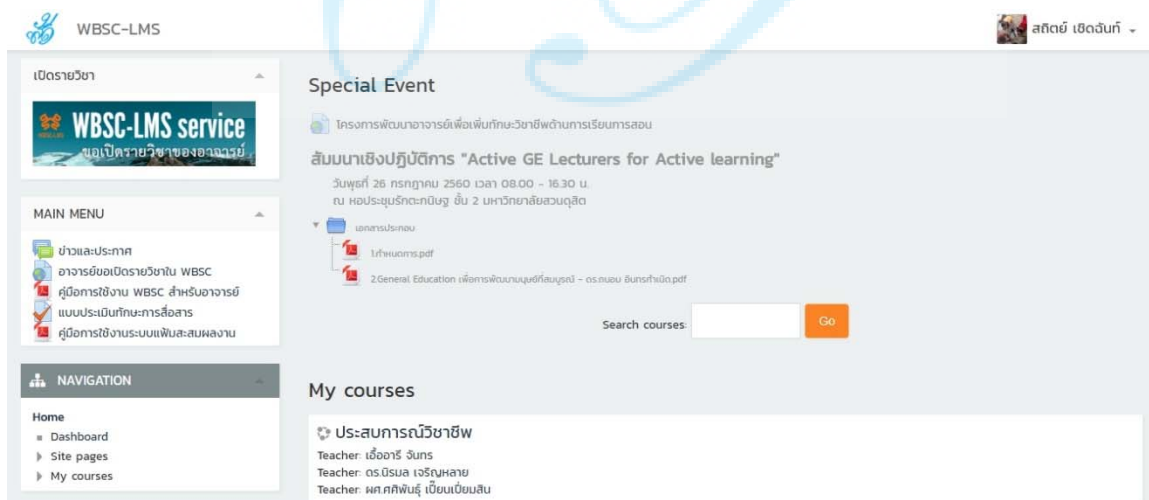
WBSC-LMS

สถิตย์ เชิดฉันท์

เปิดรายวิชา

WBSC-LMS service
ขอเปิดรายวิชาของอาจารย์

MAIN MENU

ข่าวและประกาศ
อาจารย์ขอเปิดรายวิชาใน WBSC
คู่มือการใช้งาน WBSC สำหรับอาจารย์
แบบประเมินทักษะการสื่อสาร
คู่มือการใช้งานระบบแฟ้มสะสมผลงาน

NAVIGATION

Home
Dashboard
Site pages
My courses

Special Event

โครงการพัฒนาอาจารย์เพื่อเพิ่มทักษะวิชาชีพด้านการเรียนการสอน

สัมมนาเชิงปฏิบัติการ "Active GE Lecturers for Active learning"

วันพุธที่ 26 กรกฎาคม 2560 เวลา 08.00 - 16.30 น.
ณ หอประชุมรักตะกนิษฐ ชั้น 2 มหาวิทยาลัยสวนดุสิต

เอกสารประกอบ

1.กำหนดการ.pdf

2.General Education เพื่อการพัฒนามนุษย์ที่สมบูรณ์ - ดร.กนอบ อินทรกำเนิด.pdf

Search courses:

Go

My courses

ประสบการณ์วิชาชีพ

Teacher: เอื้ออารี จันทร
Teacher: ดร.นิรมล เจริญหลาย
Teacher: ผศ.ศศิพันธุ์ เปี่ยนเปี่ยมสิน